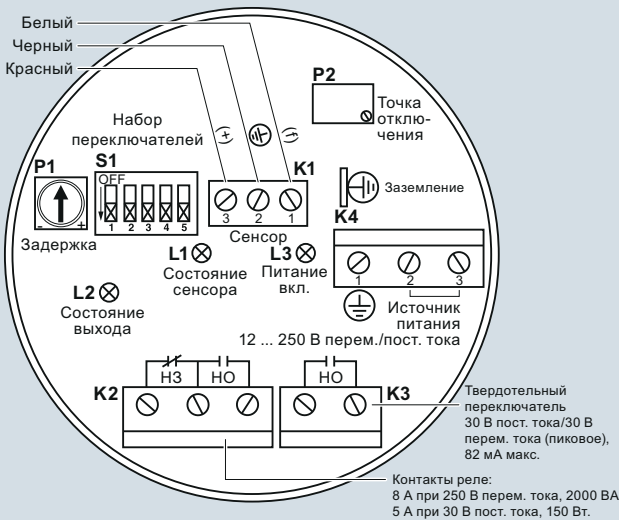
Белый
Черный
Красный

P2
Точка отключения

Набор переключателей

P1
S1
OFF
1 2 3 4 5
Задержка

3 2 1
K1
Сенсор

Заземление

K4
1 2 3

L1 Состояние сенсора

L3 Питание вкл.

L2 Состояние выхода

Источник питания

12 ... 250 В перем./пост. тока

НЗ НО
НО

K2
K3

Твердотельный переключатель 30 В пост. тока/30 В перем. тока (пиковое), 82 мА макс.

Контакты реле:
8 А при 250 В перем. тока, 2000 ВА
5 А при 30 В пост. тока, 150 Вт.